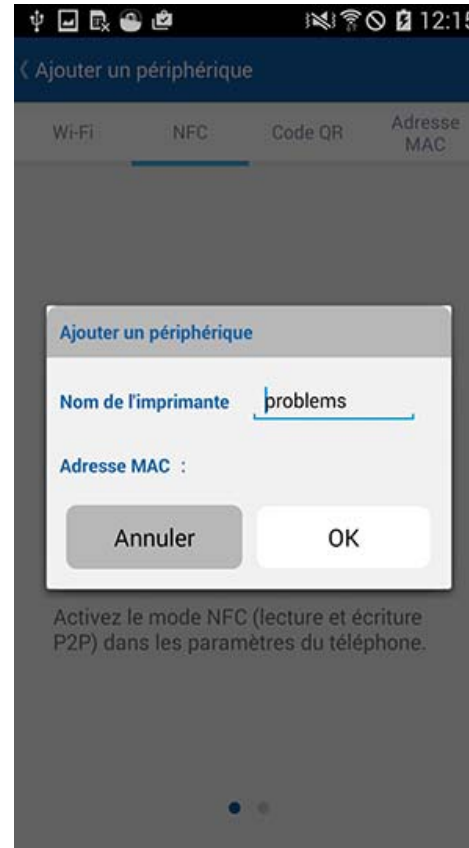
12:15

‹ Ajouter un périphérique

Wi-Fi NFC Code QR Adresse MAC

Ajouter un périphérique

Nom de l'imprimante problems

Adresse MAC :

Annuler OK

Activez le mode NFC (lecture et écriture P2P) dans les paramètres du téléphone.